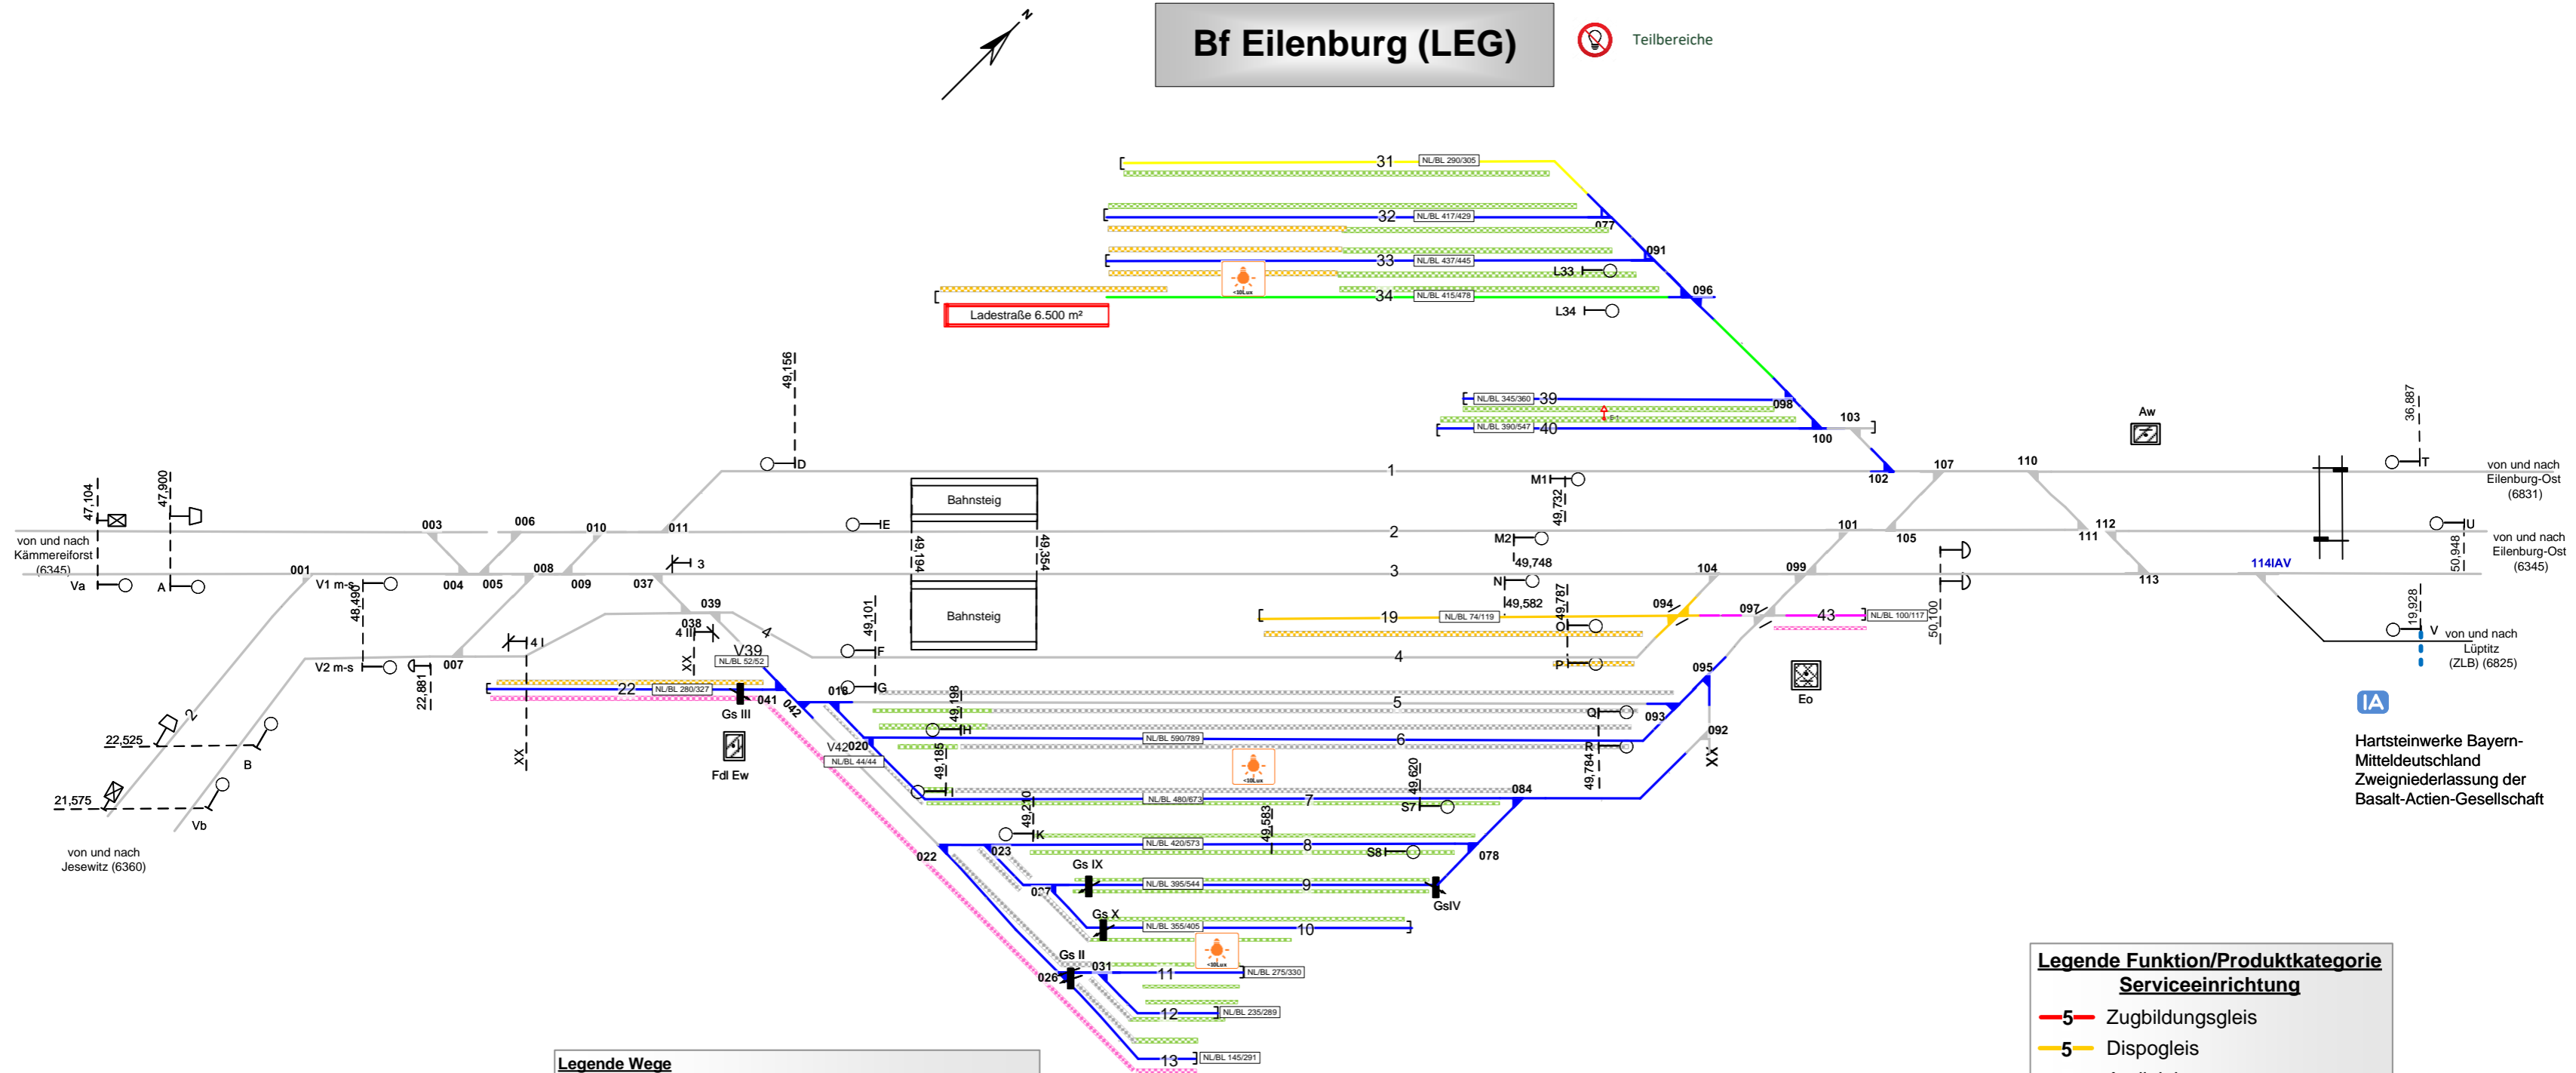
Bf Eilenburg (LEG)

Teilbereiche

N

31 NL/BL 290/305
32 NL/BL 417/429
077
091
33 NL/BL 437/445
L33
34 NL/BL 415/478
096
L34
Ladestraße 6.500 m²

49,156
NL/BL 345/360 39
098
NL/BL 390/547 40
103
100
Aw
36,887

D
1
M1
102
107
110
T
von und nach Eilenburg-Ost (6831)

47,104
47,900
von und nach Kämmereiforst (6345)
003
006
010
011
E
Bahnsteig
49,194
49,354
2
M2
49,732
101
105
111
112
U
von und nach Eilenburg-Ost (6345)
50,948

Va
A
001
V1 m-s
004
005
008
009
037
3
3
49,748
N
104
099
113
114IAV

48,490
039
038
4 II
4 I
4
49,101
Bahnsteig
19 NL/BL 74/119
49,582
49,787
O
094
097
43 NL/BL 100/117
50,100
19,928
V
von und nach Lüptitz (ZLB) (6825)

V2 m-s
007
22,881
XX
V39 NL/BL 52/52
F
4
P
095
Eo

22 NL/BL 280/327
Gs III
041
042
018
G
5
49,198
Q
093
IA

22,525
2
B
H
V42 020
NL/BL 44/44
NL/BL 590/789
6
R
092
XX
Fdl Ew
Hartsteinwerke Bayern-Mitteldeutschland Zweigniederlassung der Basalt-Actien-Gesellschaft

21,575
Vb
XX
49,185
I
49,210
NL/BL 480/673
7
49,620
49,784
084
S7

von und nach Jesewitz (6360)
K
49,583
022
023
NL/BL 420/573
8
S8
078
Gs IX
027
NL/BL 395/544
9
GsIV
Gs X
NL/BL 355/405
10
Gs II
026
031
11 NL/BL 275/330
12 NL/BL 235/289
13 NL/BL 145/291

Legende Wege

Legende Funktion/Produktkategorie Serviceeinrichtung
5 Zugbildungsgleis
5 Dispogleis